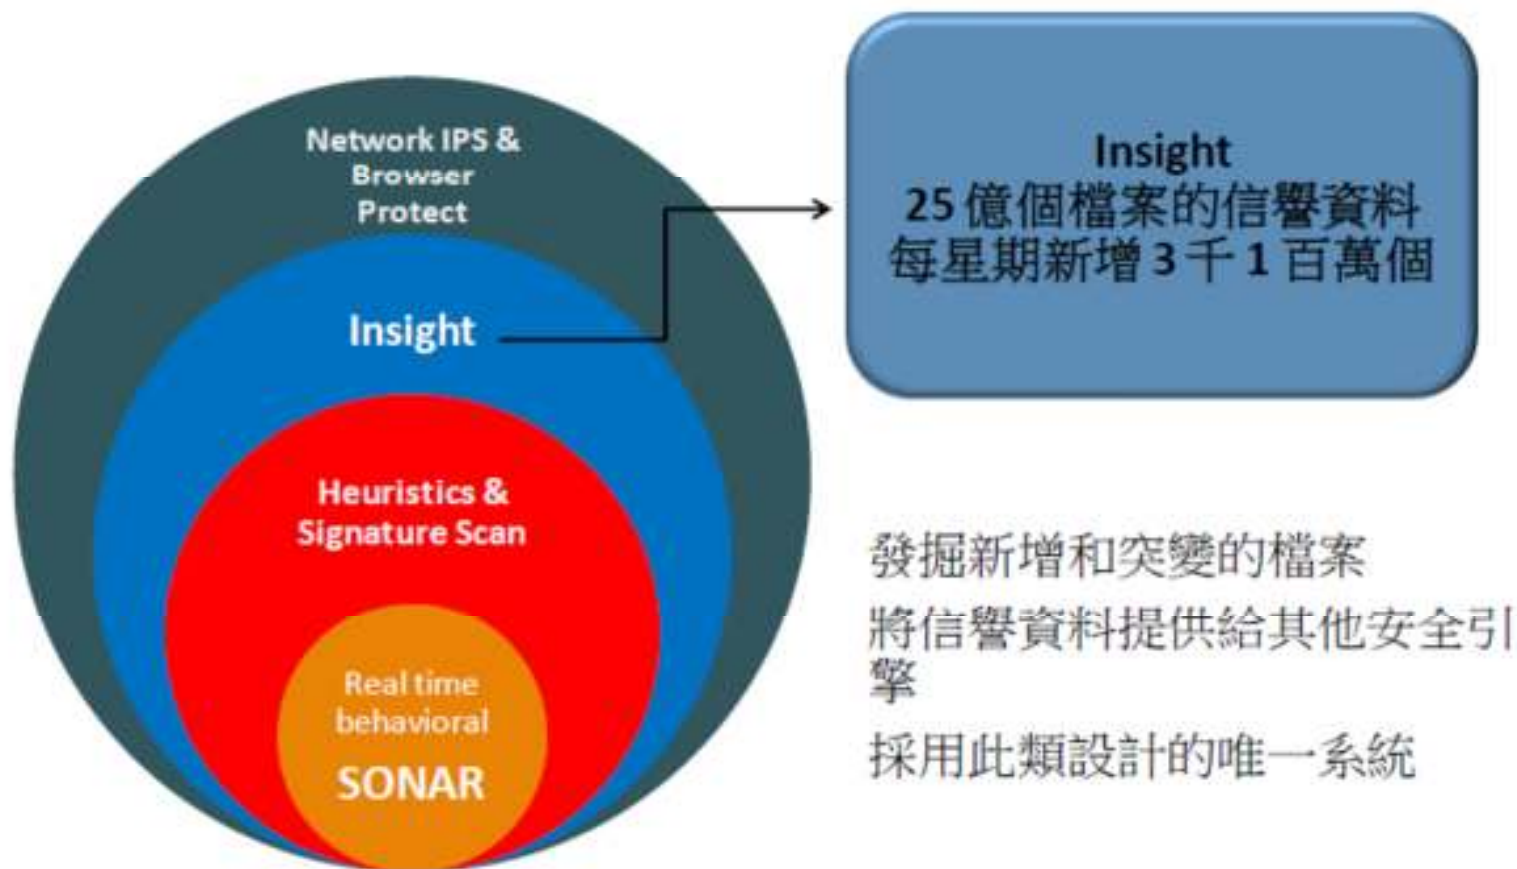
Network IPS & Browser Protect

Insight

Heuristics & Signature Scan

Real time behavioral

SONAR

Insight
25 億個檔案的信譽資料
每星期新增 3 千 1 百萬個

發掘新增和突變的檔案

將信譽資料提供給其他安全引擎

採用此類設計的唯一系統